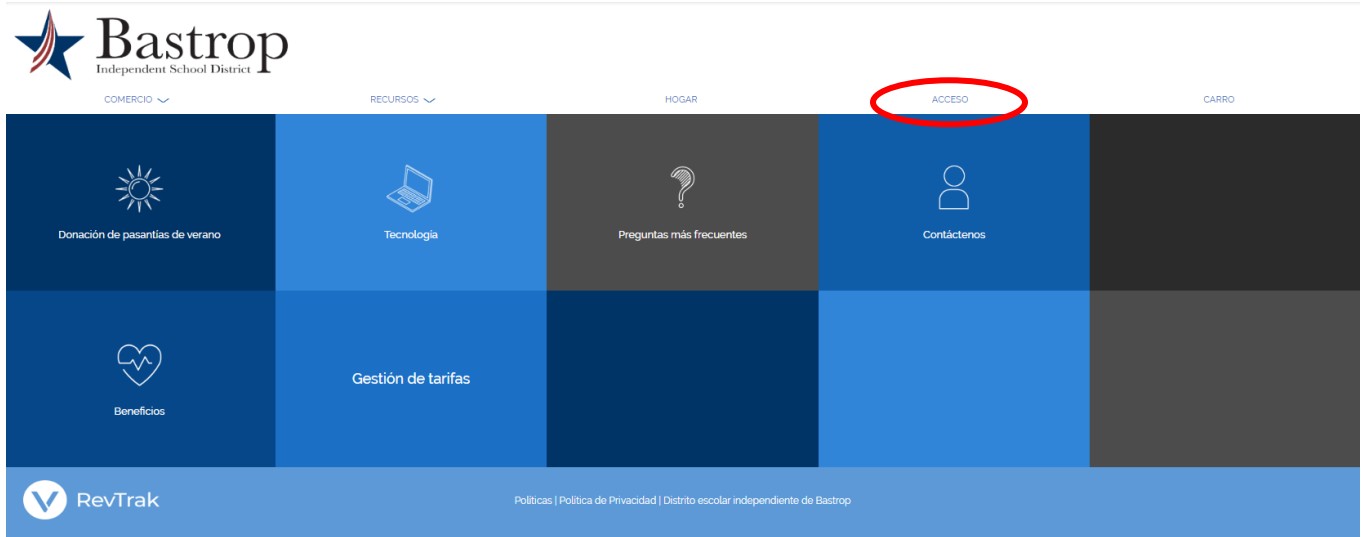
Bastrop
Independent School District

COMERCIO RECURSOS HOGAR ACCESO CARRO

Donación de pasantías de verano

Tecnología

Preguntas más frecuentes

Contáctenos

Beneficios

Gestión de tarifas

RevTrak

Políticas | Política de Privacidad | Distrito escolar independiente de Bastrop